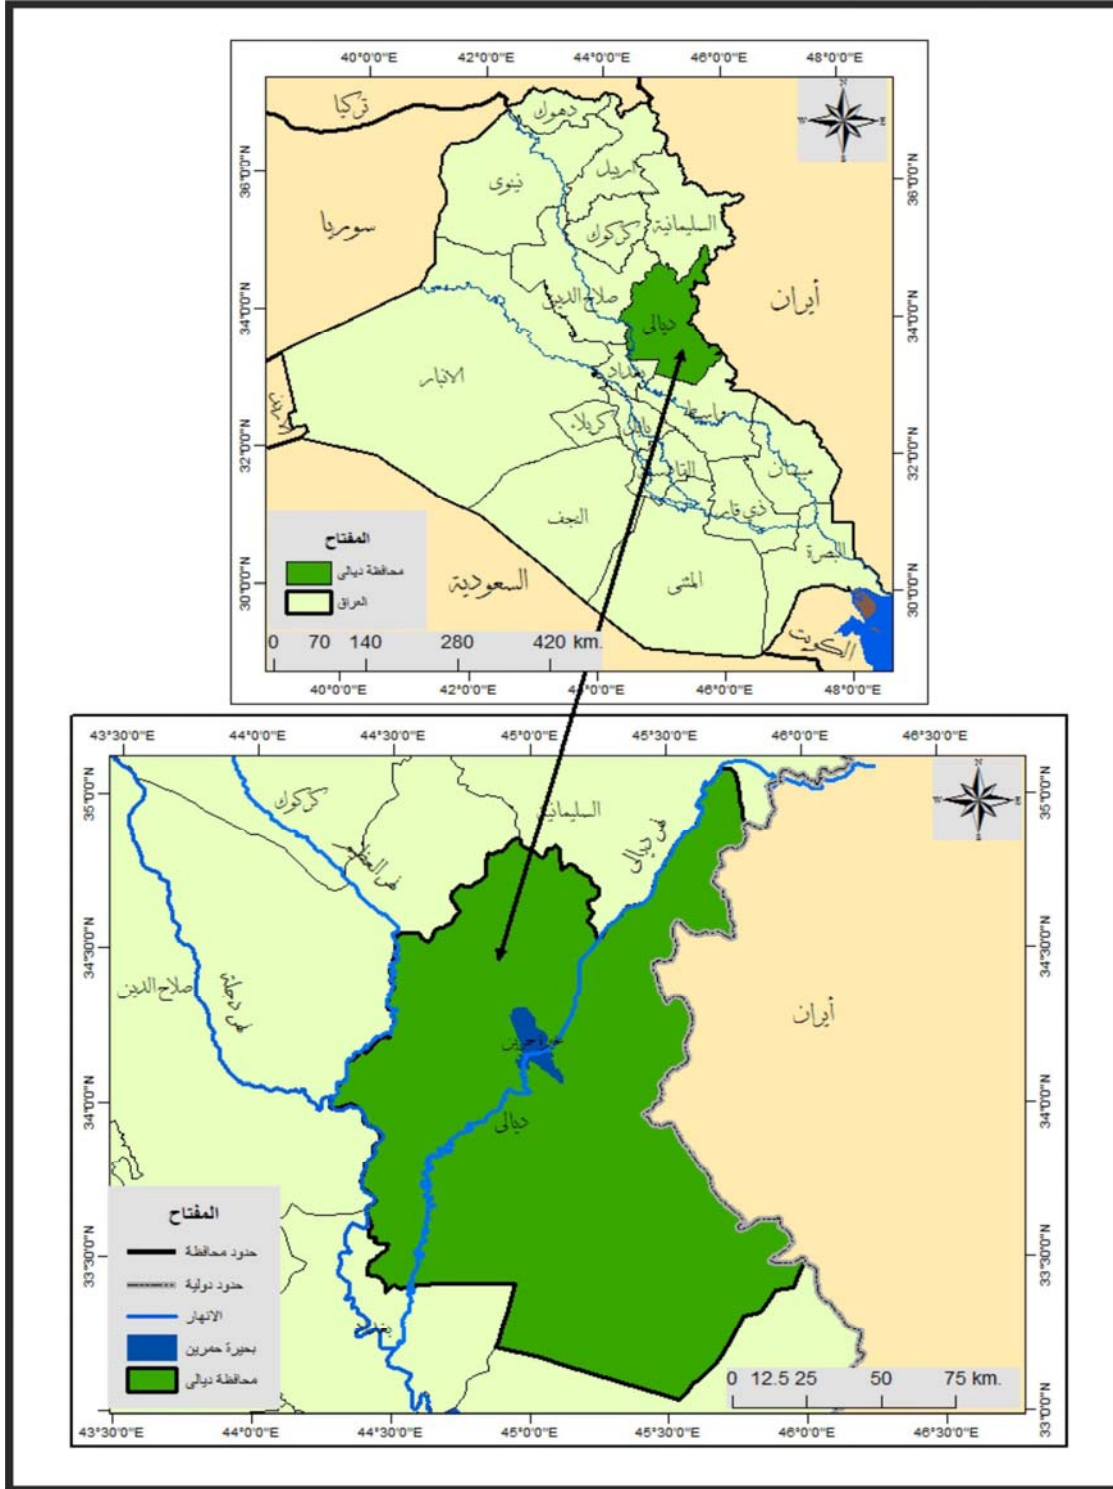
40°0'0"E 42°0'0"E 44°0'0"E 46°0'0"E 48°0'0"E

36°0'0"N
34°0'0"N
32°0'0"N
30°0'0"N

تركيا
دهوك
اربيل
نينوى
سوريا
السليمانية
كركوك
صلاح الدين
ديالى
ايران
الانبار
بغداد
واسط
كربلاء
بابل
القادسية
ميسان
ذي قار
النجف
البصرة
السعودية
المثنى
الكويت
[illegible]

المفتاح
محافظة ديالى
العراق

0 70 140 280 420 km.

40°0'0"E 42°0'0"E 44°0'0"E 46°0'0"E 48°0'0"E

43°30'0"E 44°0'0"E 44°30'0"E 45°0'0"E 45°30'0"E 46°0'0"E 46°30'0"E

35°0'0"N
34°30'0"N
34°0'0"N
33°30'0"N
33°0'0"N

كركوك
السليمانية
نهر العظيم
نهر ديالى
صلاح الدين
نهر دجلة
ايران
بحيرة حمرين
ديالى
بغداد

المفتاح
حدود محافظة
حدود دولية
الانهار
بحيرة حمرين
محافظة ديالى

0 12.5 25 50 75 km.

43°30'0"E 44°0'0"E 44°30'0"E 45°0'0"E 45°30'0"E 46°0'0"E 46°30'0"E